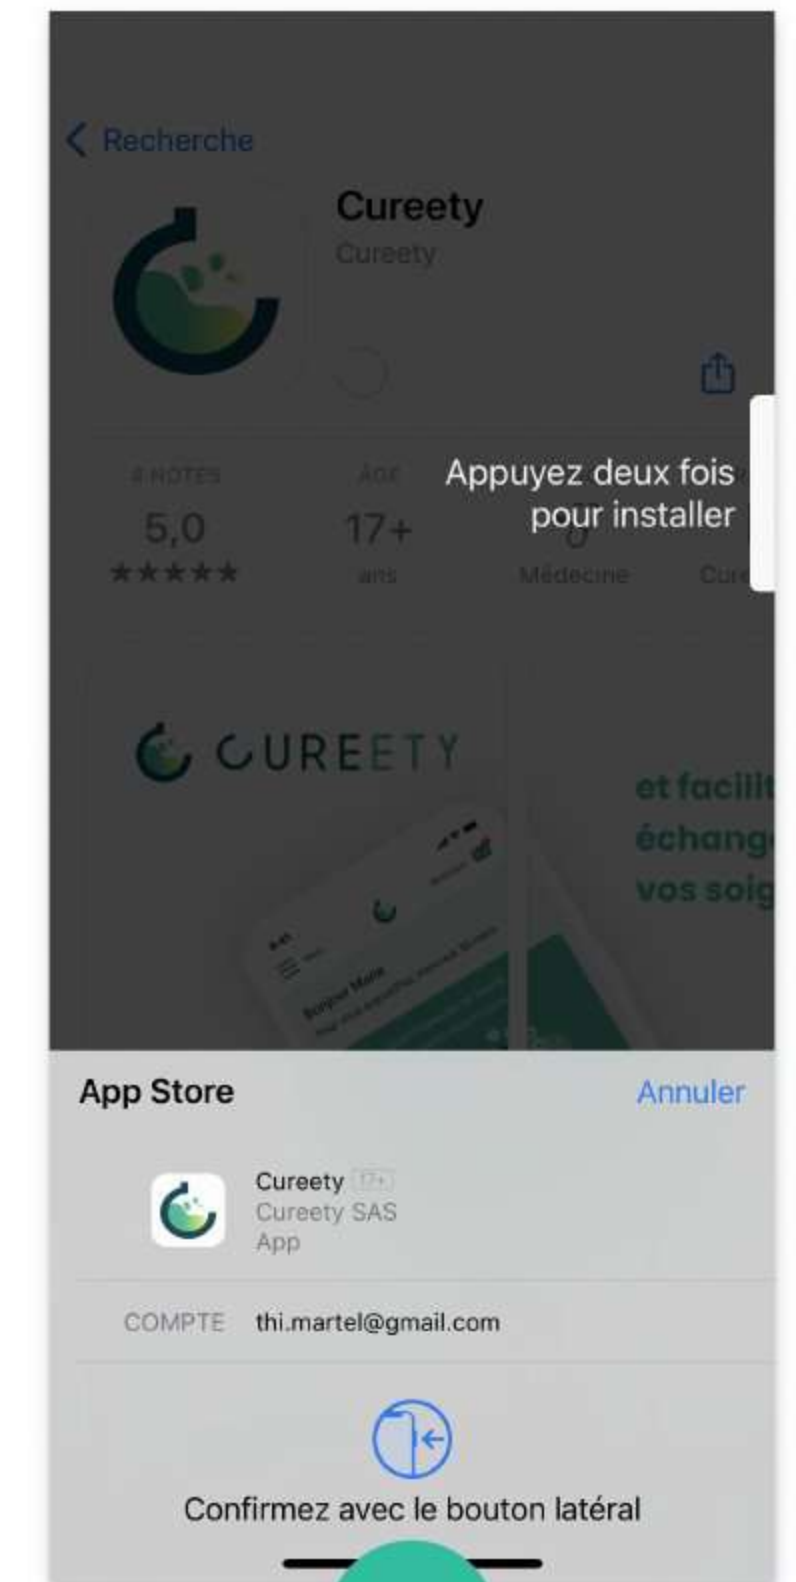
Recherche

Cureety
Cureety

Appuyez deux fois pour installer

8 NOTES
5,0
★★★★★

ÂGE
17+
ans

Médecine

Cur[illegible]

CUREETY

et facili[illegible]
échang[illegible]
vos soig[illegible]

Bonjour Marie

App Store
Annuler

Cureety 17+
Cureety SAS
App

COMPTE thi.martel@gmail.com

Confirmez avec le bouton latéral